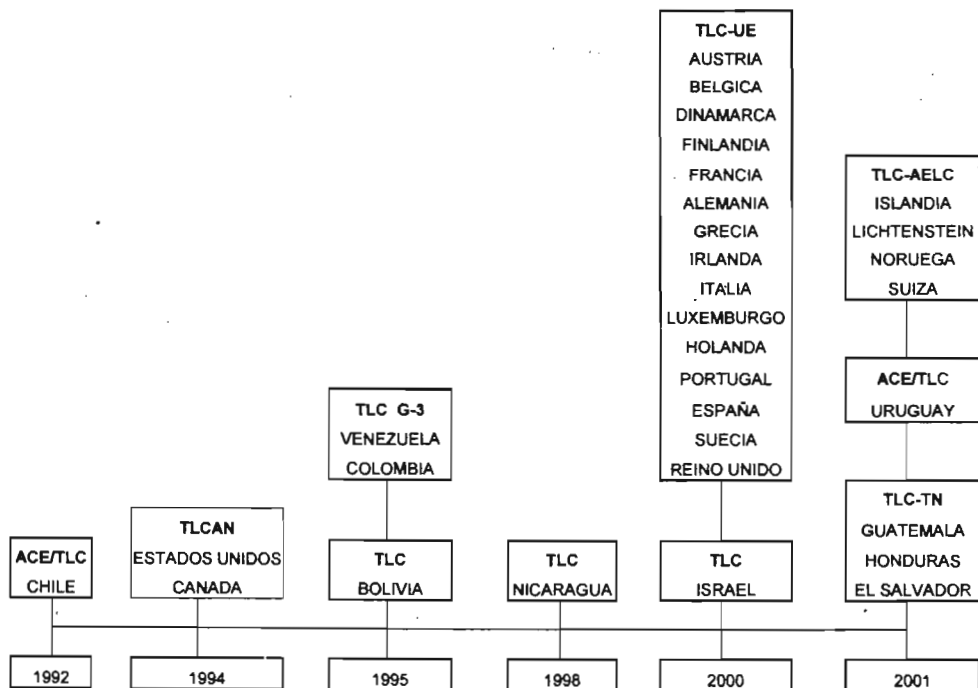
ACE/TLC
CHILE

1992

TLCAN
ESTADOS UNIDOS
CANADA

1994

TLC G-3
VENEZUELA
COLOMBIA

TLC
BOLIVIA

1995

TLC
NICARAGUA

1998

TLC-UE
AUSTRIA
BELGICA
DINAMARCA
FINLANDIA
FRANCIA
ALEMANIA
GRECIA
IRLANDA
ITALIA
LUXEMBURGO
HOLANDA
PORTUGAL
ESPAÑA
SUECIA
REINO UNIDO

TLC
ISRAEL

2000

TLC-AELC
ISLANDIA
LICHTENSTEIN
NORUEGA
SUIZA

ACE/TLC
URUGUAY

TLC-TN
GUATEMALA
HONDURAS
EL SALVADOR

2001